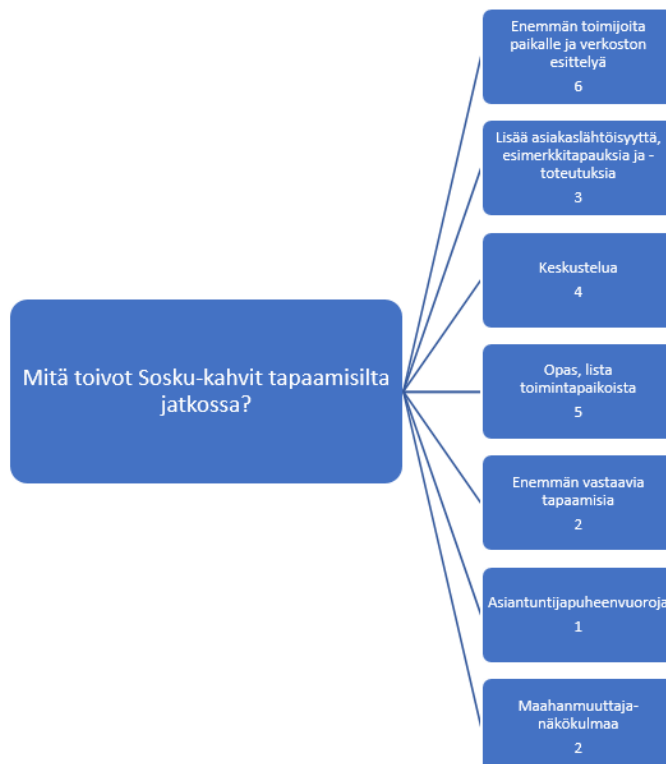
Mitä toivot Sosku-kahvit tapaamisilta jatkossa?

Enemmän toimijoita paikalle ja verkoston esittelyä
6

Lisää asiakaslähtöisyyttä, esimerkkitapauksia ja -toteutuksia
3

Keskustelua
4

Opas, lista toimintapaikoista
5

Enemmän vastaavia tapaamisia
2

Asiantuntijapuheenvuoroja
1

Maahanmuuttaja-näkökulmaa
2